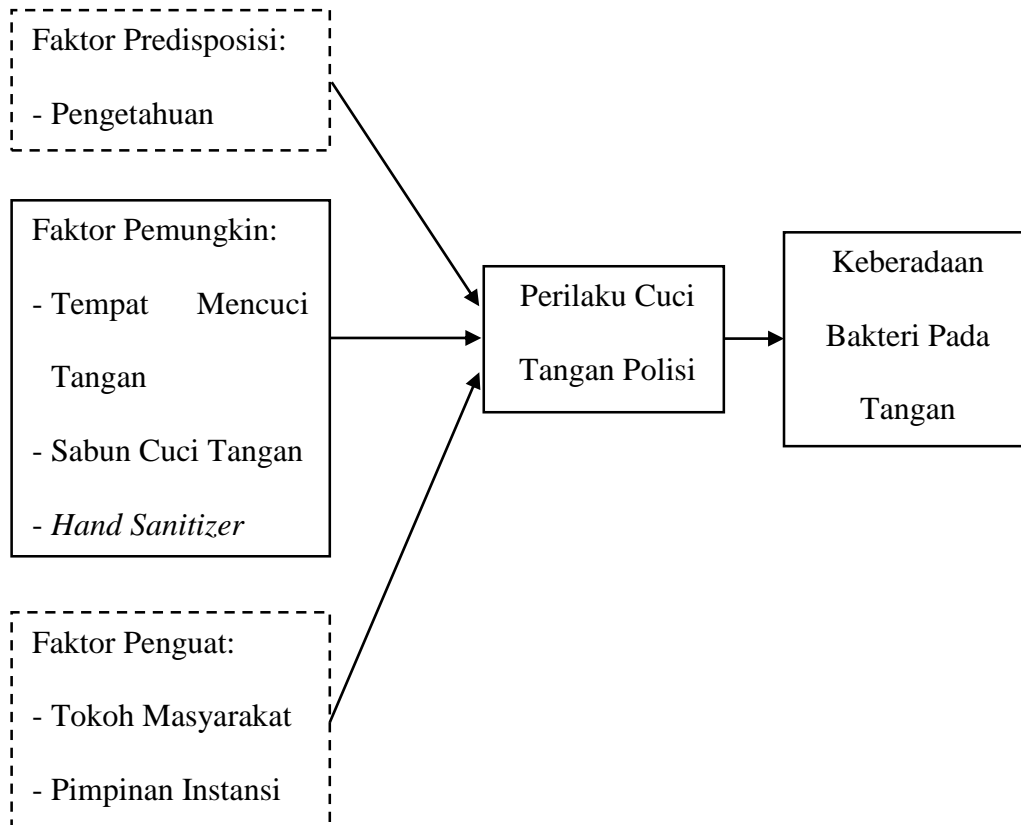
Faktor Predisposisi:

- Pengetahuan

Faktor Pemungkin:

- Tempat Mencuci Tangan

- Sabun Cuci Tangan

- Hand Sanitizer

Faktor Penguat:

- Tokoh Masyarakat

- Pimpinan Instansi

Perilaku Cuci Tangan Polisi

Keberadaan Bakteri Pada Tangan